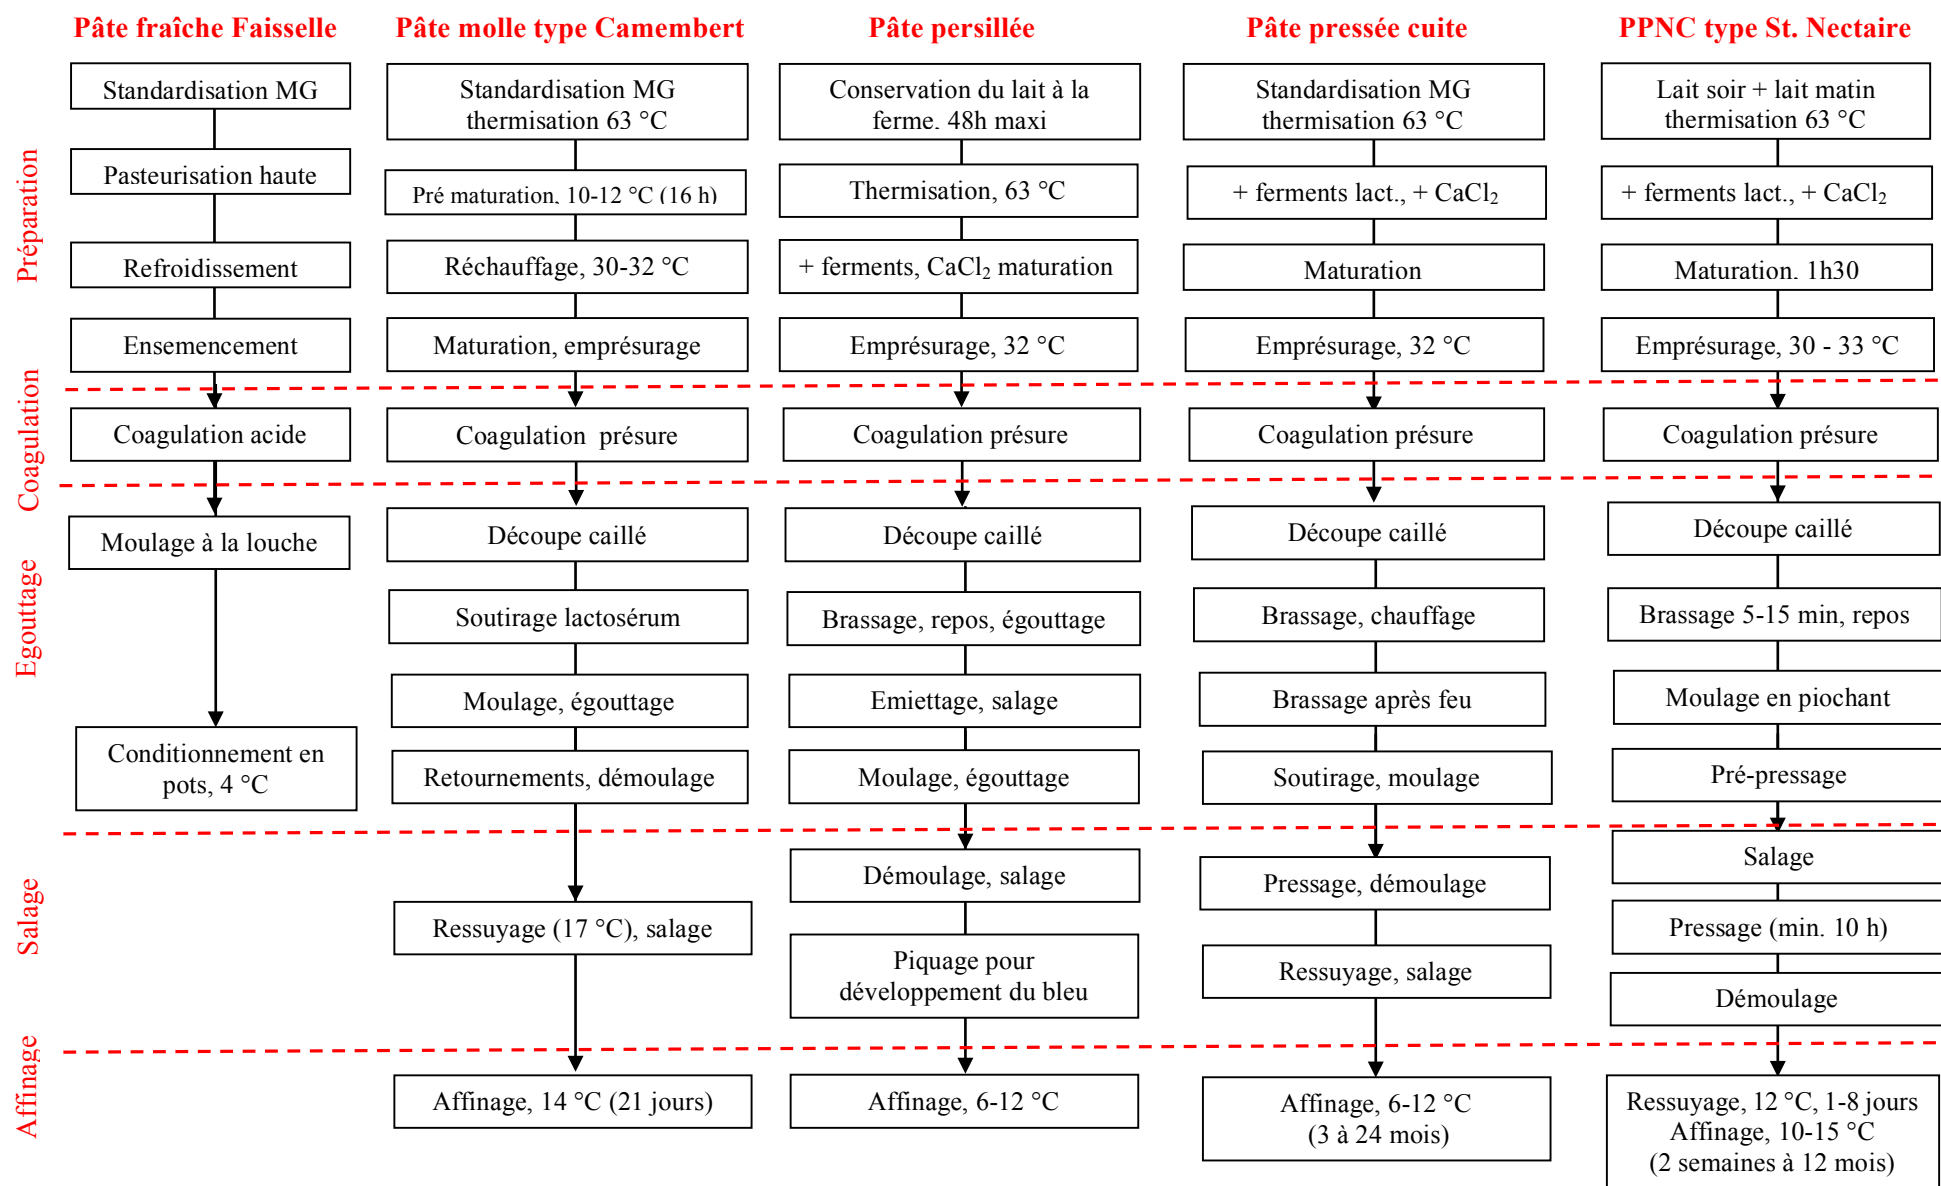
Pâte fraîche Faisselle

Standardisation MG

Pasteurisation haute

Refroidissement

Ensemencement

Coagulation acide

Moulage à la louche

Conditionnement en pots, 4 °C

Pâte molle type Camembert

Standardisation MG thermisation 63 °C

Pré maturation, 10-12 °C (16 h)

Réchauffage, 30-32 °C

Maturation, emprésurage

Coagulation présure

Découpe caillé

Soutirage lactosérum

Moulage, égouttage

Retournements, démoulage

Ressuyage (17 °C), salage

Affinage, 14 °C (21 jours)

Pâte persillée

Conservation du lait à la ferme. 48h maxi

Thermisation, 63 °C

+ ferments, $CaCl_2$ maturation

Emprésurage, 32 °C

Coagulation présure

Découpe caillé

Brassage, repos, égouttage

Emiettage, salage

Moulage, égouttage

Démoulage, salage

Piquage pour développement du bleu

Affinage, 6-12 °C

Pâte pressée cuite

Standardisation MG thermisation 63 °C

+ ferments lact., + $CaCl_2$

Maturation

Emprésurage, 32 °C

Coagulation présure

Découpe caillé

Brassage, chauffage

Brassage après feu

Soutirage, moulage

Pressage, démoulage

Ressuyage, salage

Affinage, 6-12 °C (3 à 24 mois)

PPNC type St. Nectaire

Lait soir + lait matin thermisation 63 °C

+ ferments lact., + $CaCl_2$

Maturation. 1h30

Emprésurage, 30 - 33 °C

Coagulation présure

Découpe caillé

Brassage 5-15 min, repos

Moulage en piochant

Pré-pressage

Salage

Pressage (min. 10 h)

Démoulage

Ressuyage, 12 °C, 1-8 jours
Affinage, 10-15 °C
(2 semaines à 12 mois)

Préparation

Coagulation

Egouttage

Salage

Affinage